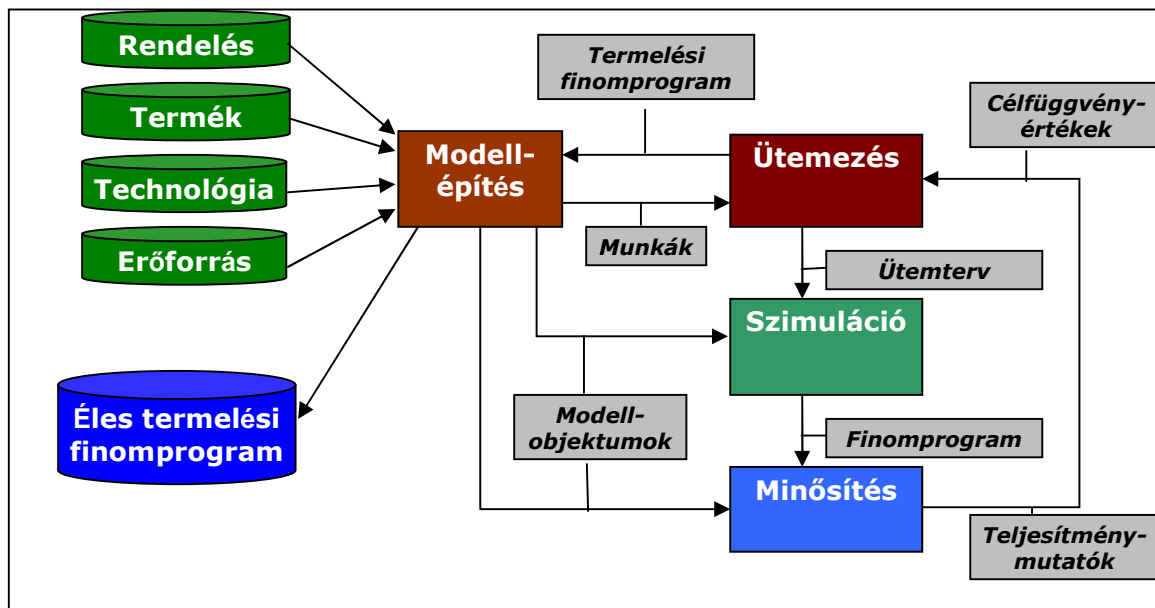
Rendelés

Termék

Technológia

Erőforrás

Éles termelési finomprogram

Modell-építés

Termelési finomprogram

Ütemezés

Célfüggvény-értékek

Munkák

Ütemterv

Szimuláció

Modell-objektumok

Finomprogram

Minősítés

Teljesítmény-mutatók